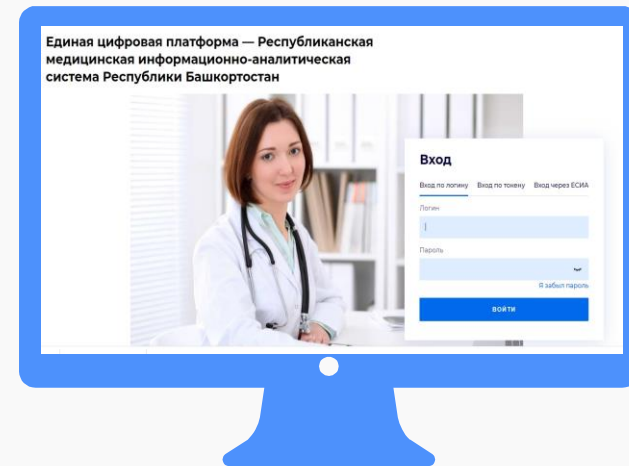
Единая цифровая платформа — Республиканская медицинская информационно-аналитическая система Республики Башкортостан

Вход

Вход по логину Вход по токену Вход через ЕСИА

Логин

Пароль

Я забыл пароль

ВОЙТИ